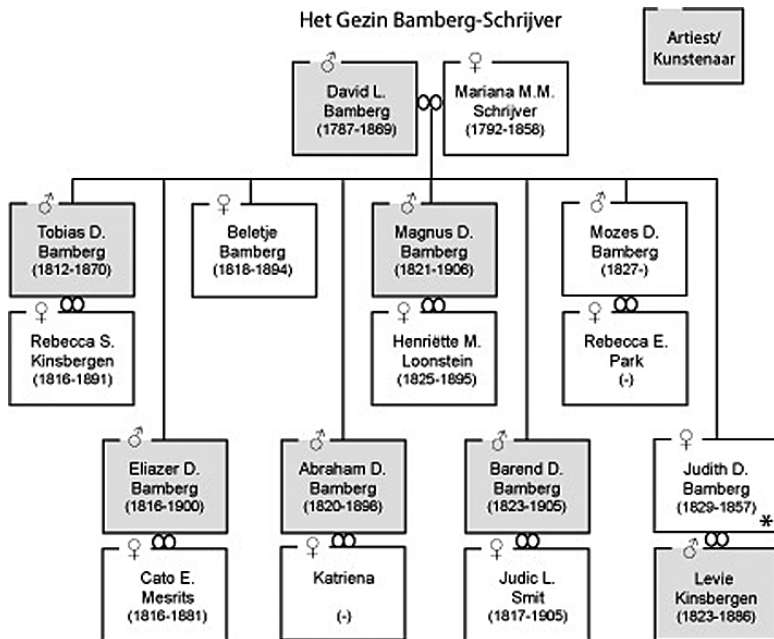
Het Gezin Bamberg-Schrijver

Artiest/ Kunstenaar

♂ David L. Bamberg (1787-1869)

♀ Mariana M.M. Schrijver (1792-1858)

♂ Tobias D. Bamberg (1812-1870)

♀ Rebecca S. Kinsbergen (1816-1891)

♀ Beletje Bamberg (1818-1894)

♂ Magnus D. Bamberg (1821-1906)

♀ Henriëtte M. Loonstein (1825-1895)

♂ Mozes D. Bamberg (1827-)

♀ Rebecca E. Park (-)

♂ Eliazer D. Bamberg (1816-1900)

♀ Cato E. Mesrits (1816-1881)

♂ Abraham D. Bamberg (1820-1898)

♀ Katriena (-)

♂ Barend D. Bamberg (1823-1905)

♀ Judic L. Smit (1817-1905)

♀ Judith D. Bamberg (1829-1857)

*

♂ Levie Kinsbergen (1823-1886)